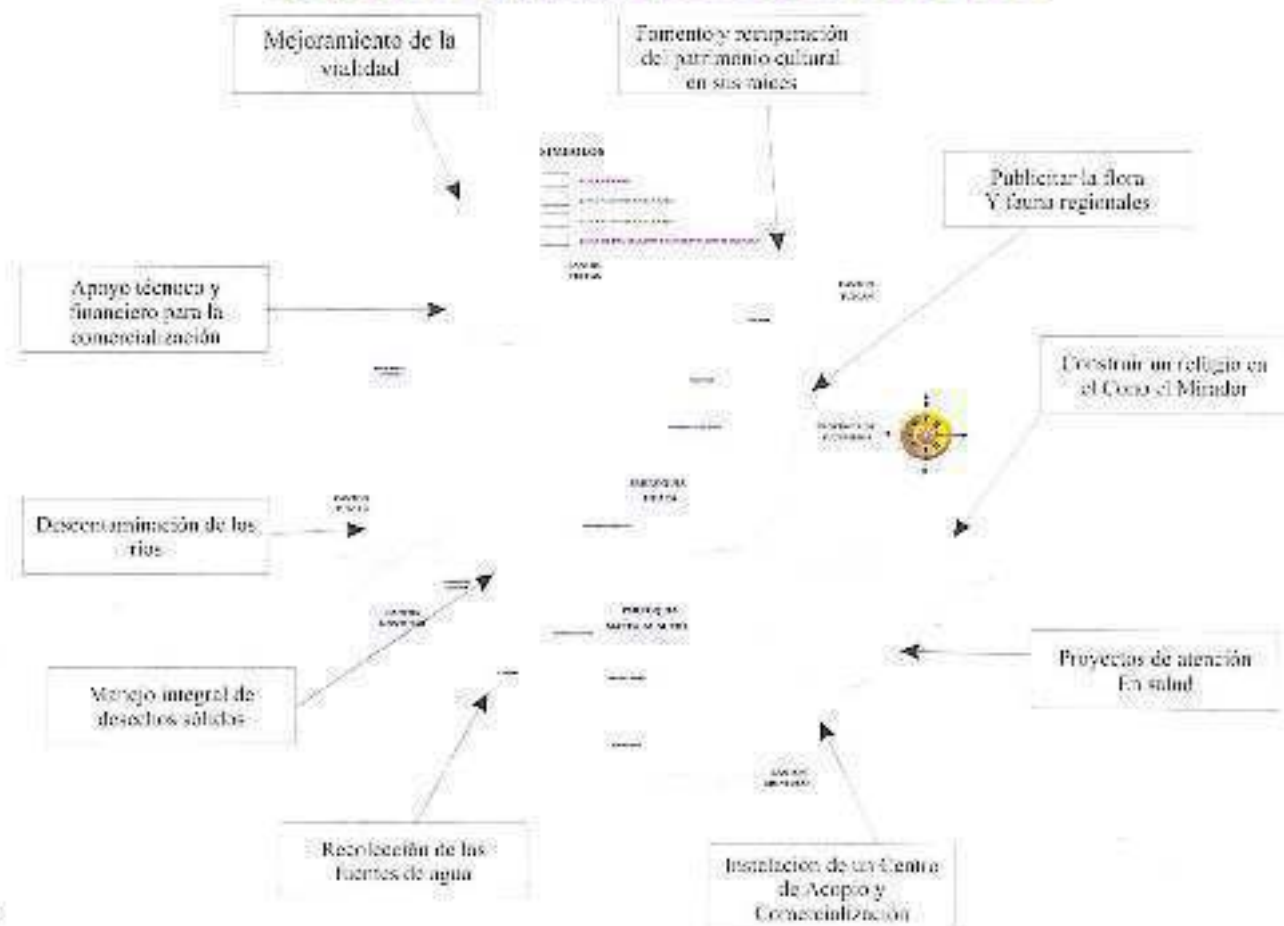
Mejoramiento de la vialidad

Fomento y recuperación del patrimonio cultural en sus raíces

Publicitar la flora Y fauna regionales

Apoyo técnico y financiero para la comercialización

Construir un refugio en el Cerro el Mirador

Descontaminación de los ríos

Manejo integral de desechos sólidos

Proyectos de atención En salud

Recolección de las fuentes de agua

Instalación de un Centro de Acopio y Comercialización